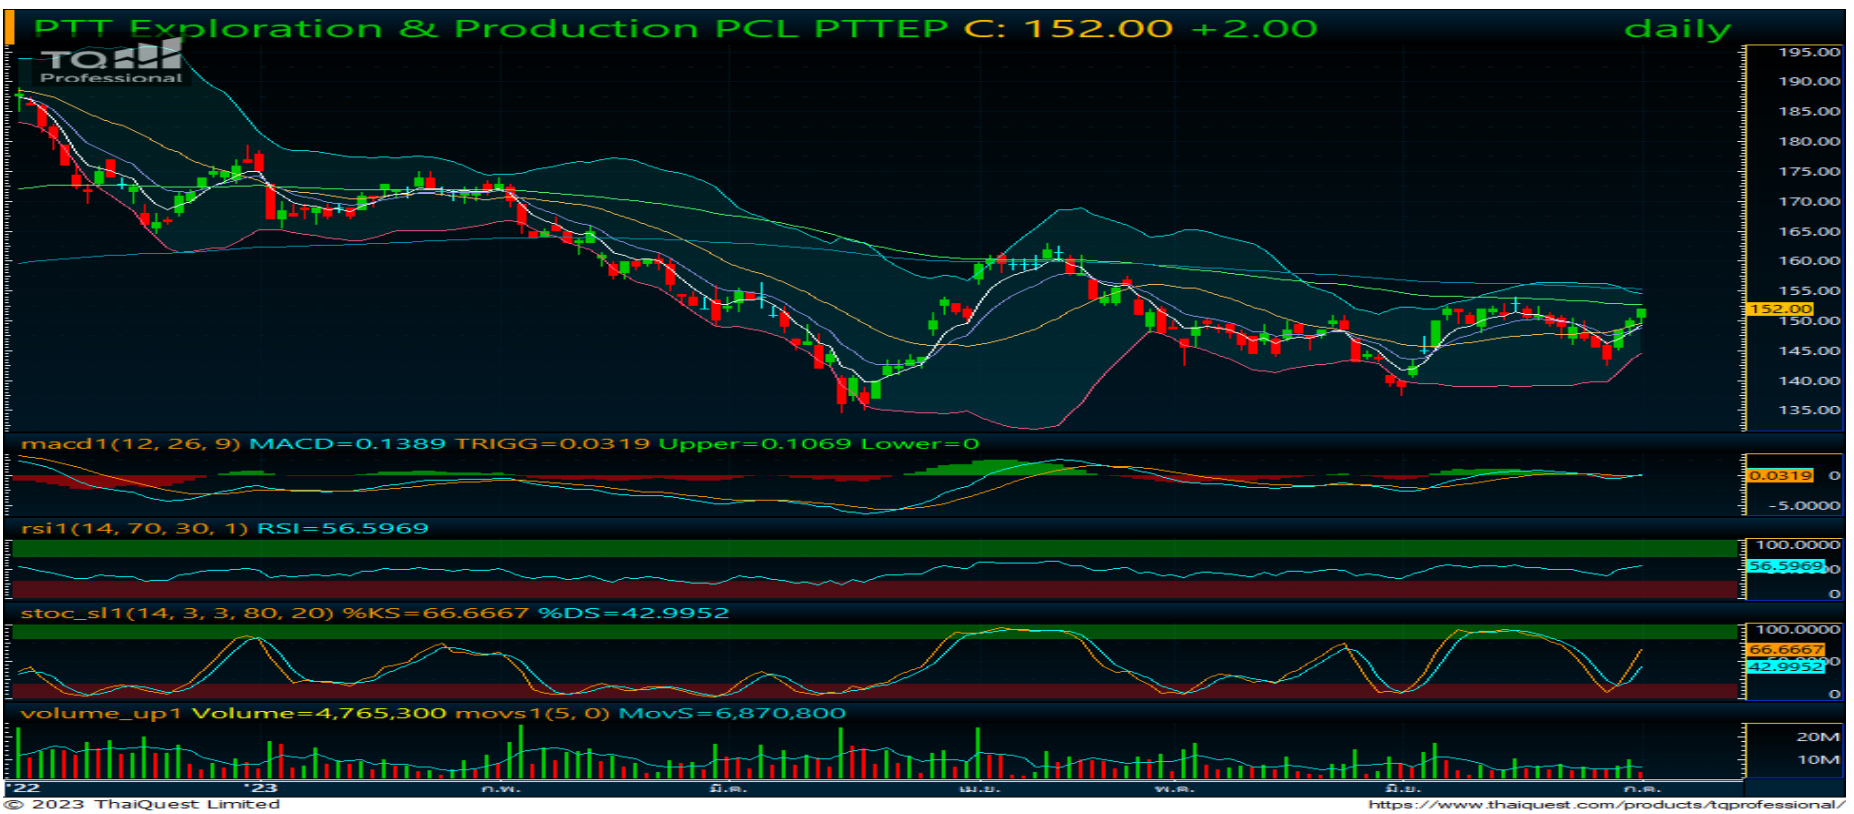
PTT Exploration & Production PCL PTTEP C: 152.00 +2.00 daily

TQ Professional

195.00
190.00
185.00
180.00
175.00
170.00
165.00
160.00
155.00
152.00
150.00
145.00
140.00
135.00

macd1(12, 26, 9) MACD=0.1389 TRIGG=0.0319 Upper=0.1069 Lower=0

0.0319
0
-5.0000

rsi1(14, 70, 30, 1) RSI=56.5969

100.0000
56.5969
0

stoc_sl1(14, 3, 3, 80, 20) %KS=66.6667 %DS=42.9952

100.0000
66.6667
42.9952
0

volume_up1 Volume=4,765,300 movs1(5, 0) MovS=6,870,800

20M
10M

'22 '23 ก.พ. มี.ค. เม.ย. พ.ค. มิ.ย. ก.ค.

© 2023 ThaiQuest Limited https://www.thaiquest.com/products/tqprofessional/